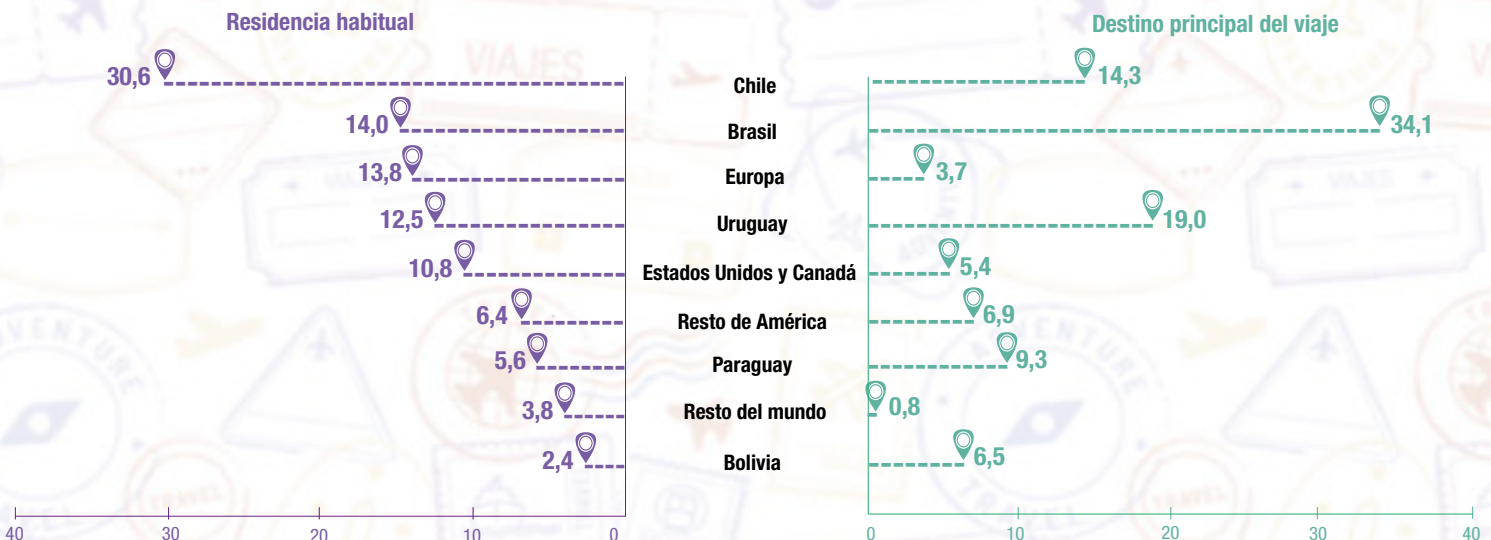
Residencia habitual

Destino principal del viaje

| Residencia habitual | | Destino principal del viaje |
|---|---|---|
| 30,6 | Chile | 14,3 |
| 14,0 | Brasil | 34,1 |
| 13,8 | Europa | 3,7 |
| 12,5 | Uruguay | 19,0 |
| 10,8 | Estados Unidos y Canadá | 5,4 |
| 6,4 | Resto de América | 6,9 |
| 5,6 | Paraguay | 9,3 |
| 3,8 | Resto del mundo | 0,8 |
| 2,4 | Bolivia | 6,5 |

40 30 20 10 0

0 10 20 30 40

VIAJES
ADVENTURE
TRAVEL
VIAJES
ADVENTURE
TRAVEL